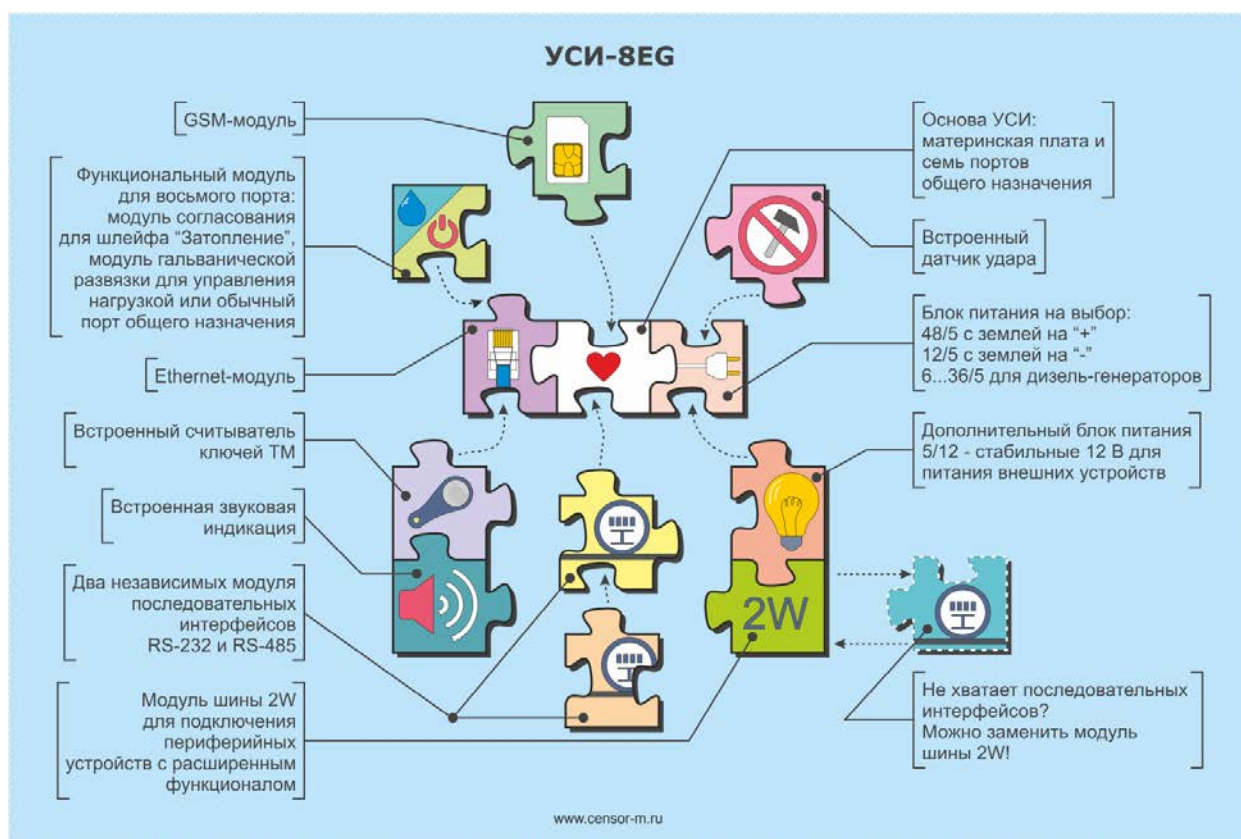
УСИ-8EG

GSM-модуль

Функциональный модуль для восьмого порта: модуль согласования для шлейфа “Затопление”, модуль гальванической развязки для управления нагрузкой или обычный порт общего назначения

Ethernet-модуль

Встроенный считыватель ключей ТМ

Встроенная звуковая индикация

Два независимых модуля последовательных интерфейсов RS-232 и RS-485

Модуль шины 2W для подключения периферийных устройств с расширенным функционалом

Основа УСИ: материнская плата и семь портов общего назначения

Встроенный датчик удара

Блок питания на выбор:
48/5 с землей на “+”
12/5 с землей на “-”
6...36/5 для дизель-генераторов

Дополнительный блок питания 5/12 - стабильные 12 В для питания внешних устройств

2W

Не хватает последовательных интерфейсов? Можно заменить модуль шины 2W!

www.censor-m.ru